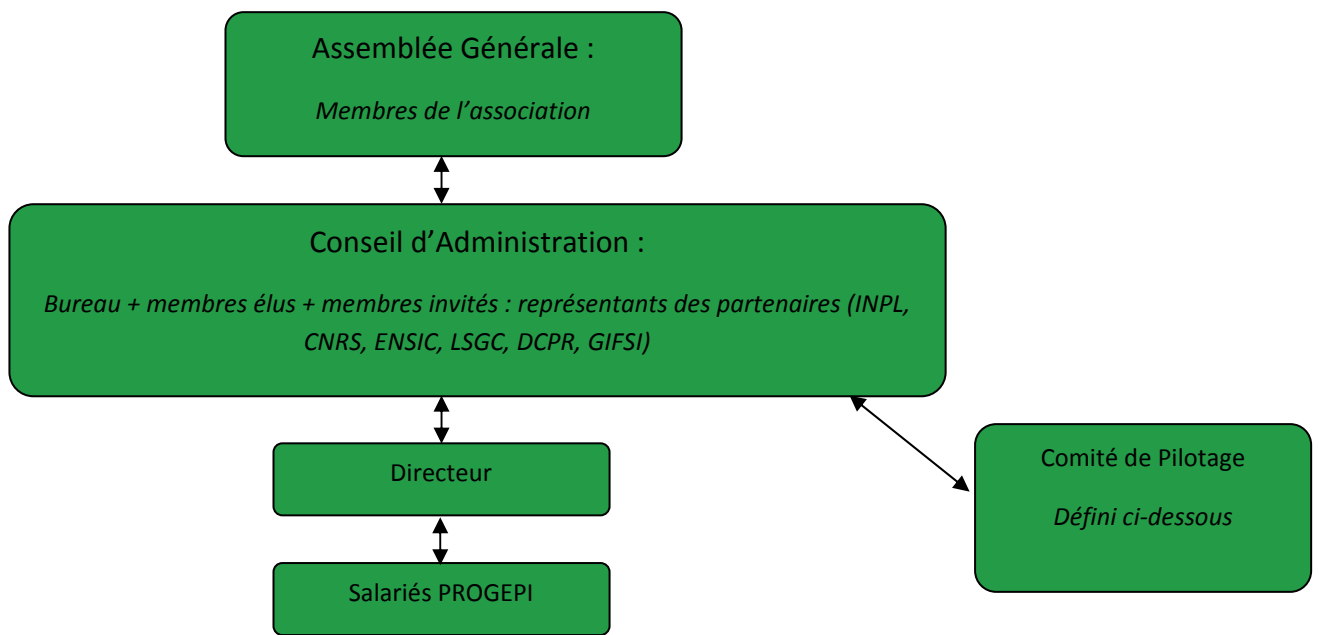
Assemblée Générale :

Membres de l’association

Conseil d’Administration :

Bureau + membres élus + membres invités : représentants des partenaires (INPL, CNRS, ENSIC, LSGC, DCPR, GIFSI)

Directeur

Salariés PROGEPI

Comité de Pilotage

Défini ci-dessous